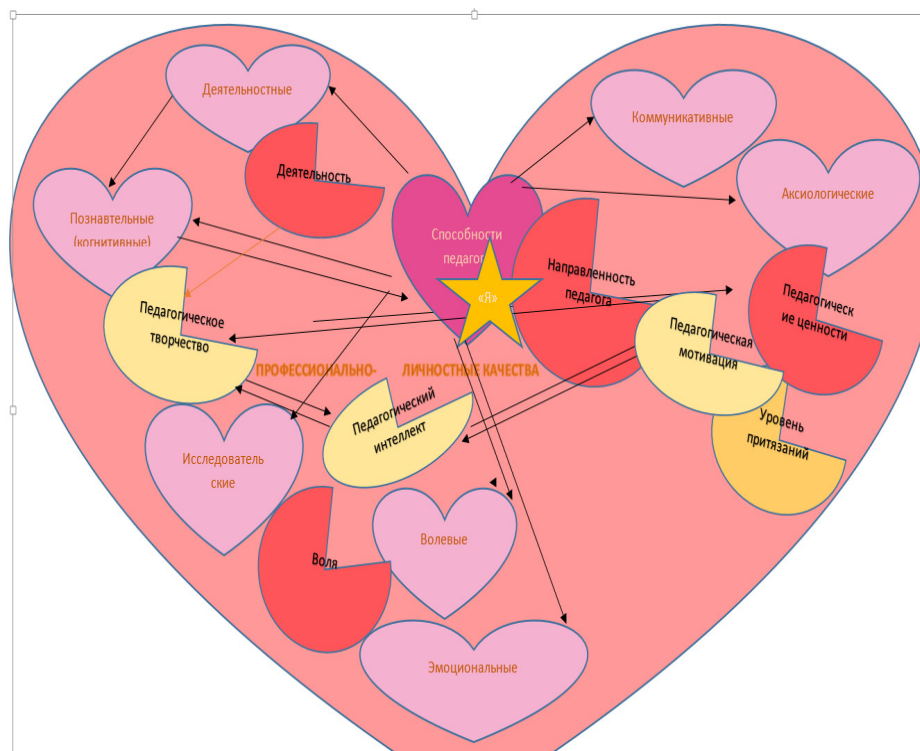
Деятельностные

Коммуникативные

Деятельность

Аксиологические

Познавтельные (когнитивные)

Способности педагога

«Я»

Направленность педагога

Педагогическ ие ценности

Педагогическое творчество

Педагогическая мотивация

ПРОФЕССИОНАЛЬНО- ЛИЧНОСТНЫЕ КАЧЕСТВА

Педагогический интеллект

Уровень притязаний

Исследователь ские

Волевые

Воля

Эмоциональные